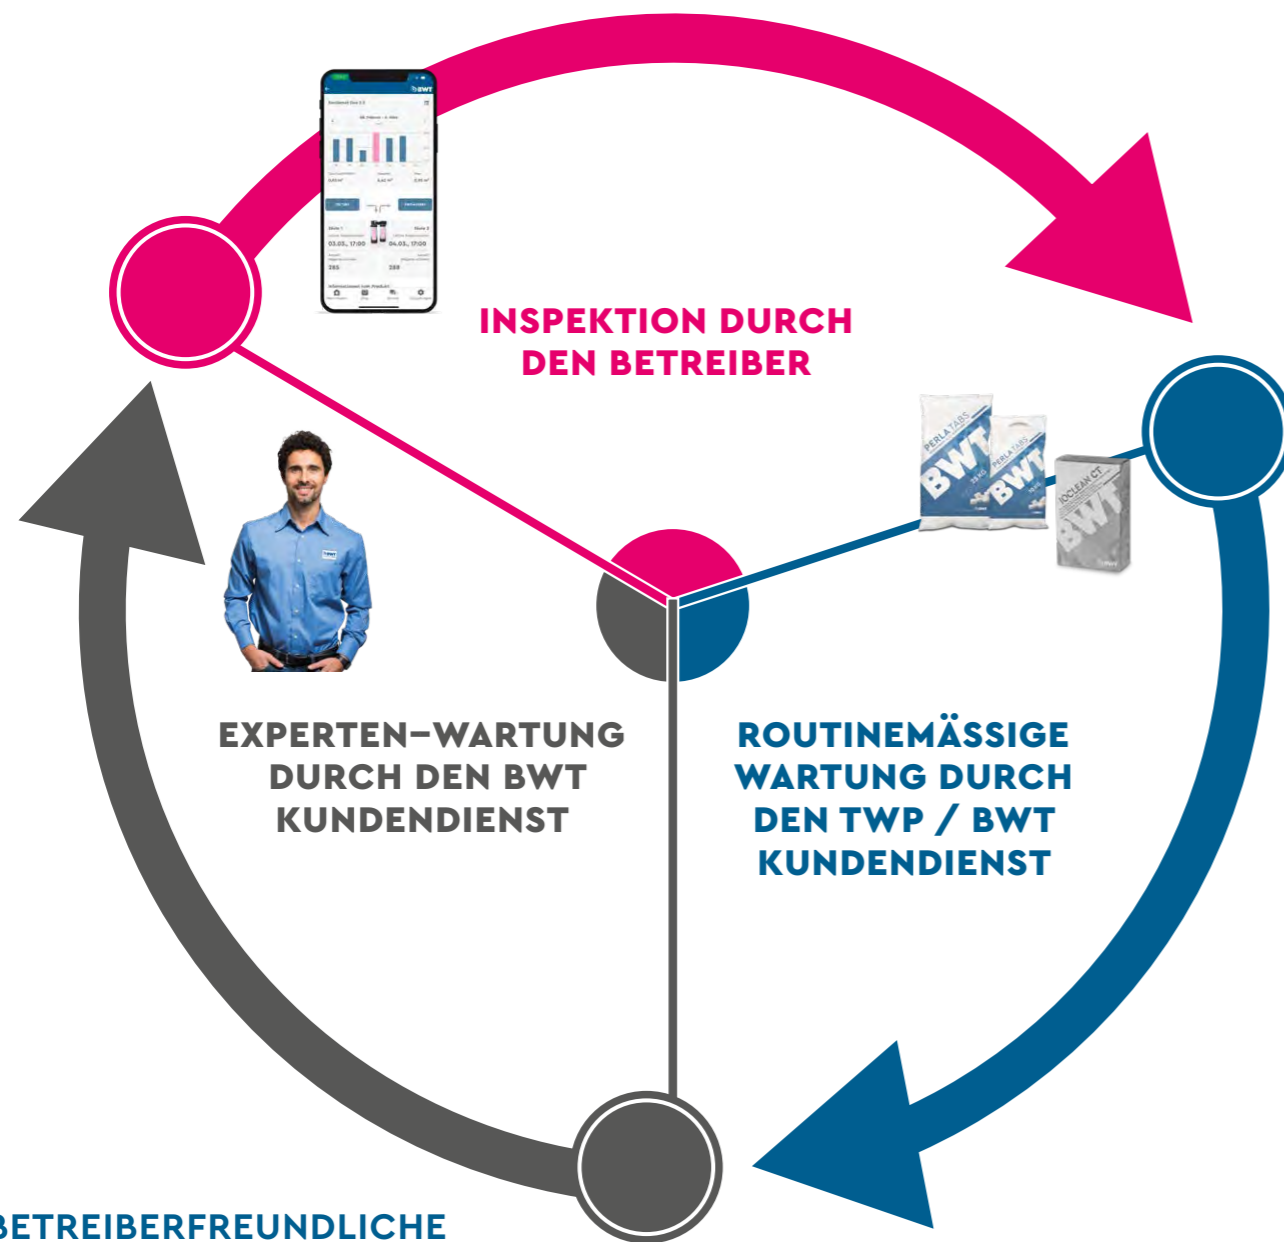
INSPEKTION DURCH DEN BETREIBER

PERLA TABS
BWT
PERLA TABS
BWT
IOCLEAN CT
BWT

EXPERTEN–WARTUNG DURCH DEN BWT KUNDENDIENST

ROUTINEMÄSSIGE WARTUNG DURCH DEN TWP / BWT KUNDENDIENST

BETREIBERFREUNDLICHE